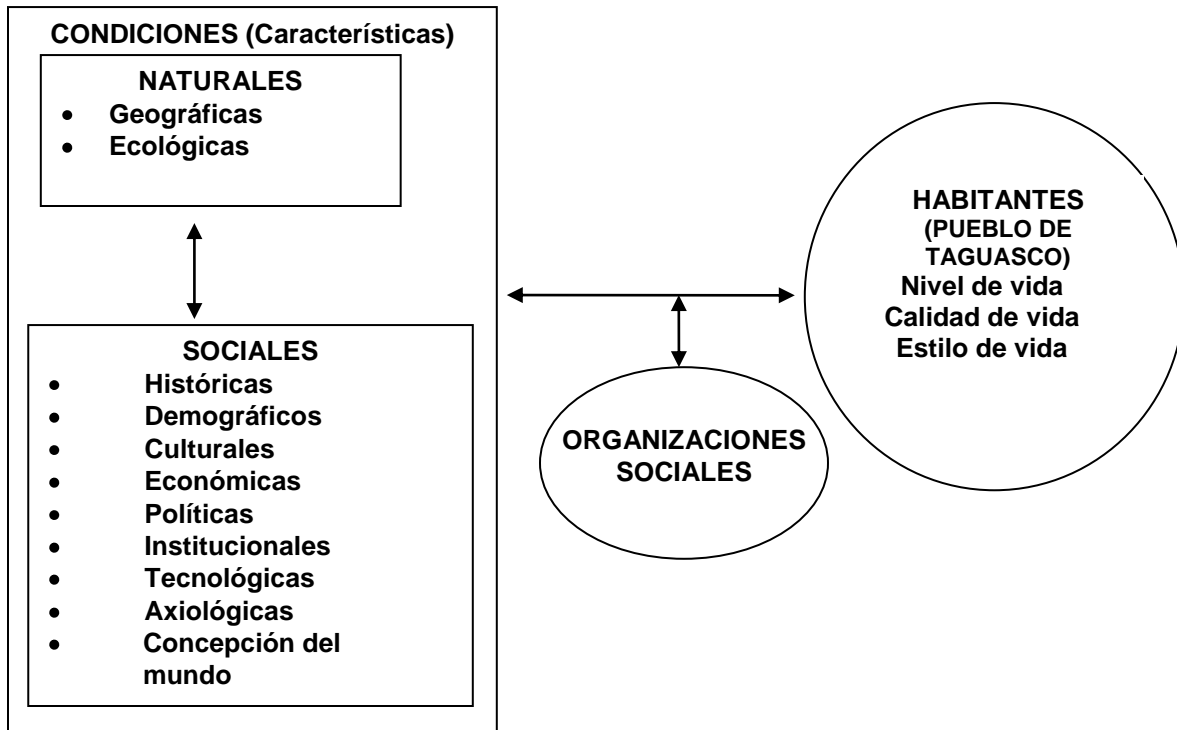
CONDICIONES (Características)

NATURALES
- Geográficas
- Ecológicas

SOCIALES
- Históricas
- Demográficos
- Culturales
- Económicas
- Políticas
- Institucionales
- Tecnológicas
- Axiológicas
- Concepción del mundo

ORGANIZACIONES SOCIALES

HABITANTES
(PUEBLO DE TAGUASCO)
Nivel de vida
Calidad de vida
Estilo de vida